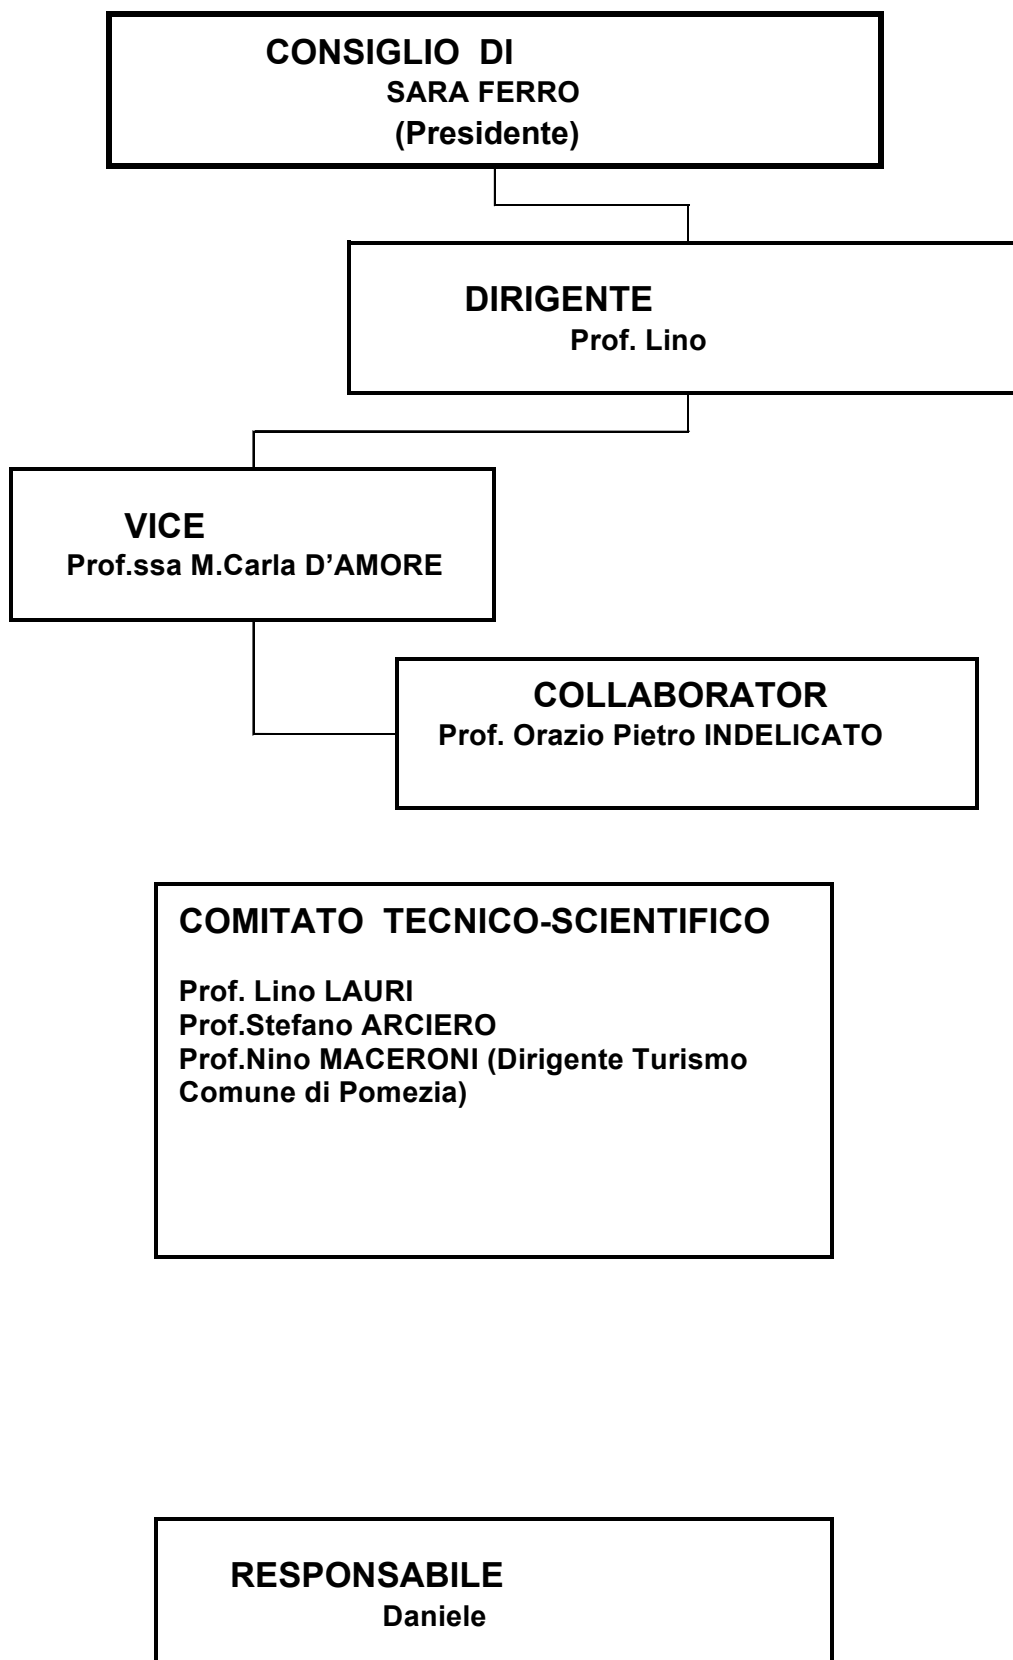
CONSIGLIO DI
SARA FERRO
(Presidente)

DIRIGENTE
Prof. Lino

VICE
Prof.ssa M.Carla D’AMORE

COLLABORATOR
Prof. Orazio Pietro INDELICATO

COMITATO TECNICO-SCIENTIFICO

Prof. Lino LAURI
Prof.Stefano ARCIERO
Prof.Nino MACERONI (Dirigente Turismo Comune di Pomezia)

RESPONSABILE
Daniele